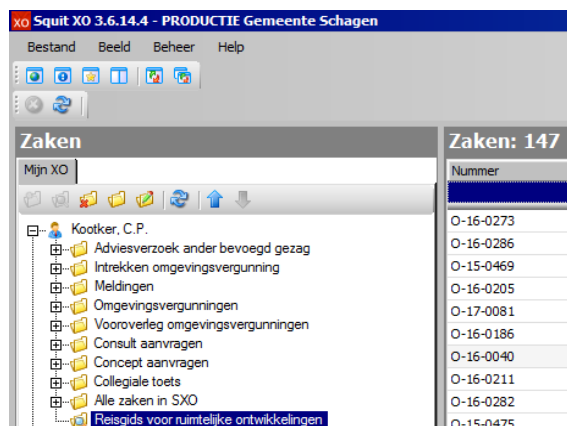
XO Squit XO 3.6.14.4 - PRODUCTIE Gemeente Schagen

Bestand Beeld Beheer Help

Zaken

Mijn XO

Kootker, C.P.
Adviesverzoek ander bevoegd gezag
Intrekken omgevingsvergunning
Meldingen
Omgevingsvergunningen
Vooroverleg omgevingsvergunningen
Consult aanvragen
Concept aanvragen
Collegiale toets
Alle zaken in SXO
Reisgids voor ruimtelijke ontwikkelingen

Zaken: 147

| Nummer |
|---|
| O-16-0273 |
| O-16-0286 |
| O-15-0469 |
| O-16-0205 |
| O-17-0081 |
| O-16-0186 |
| O-16-0040 |
| O-16-0211 |
| O-16-0282 |
| O-15-0475 |